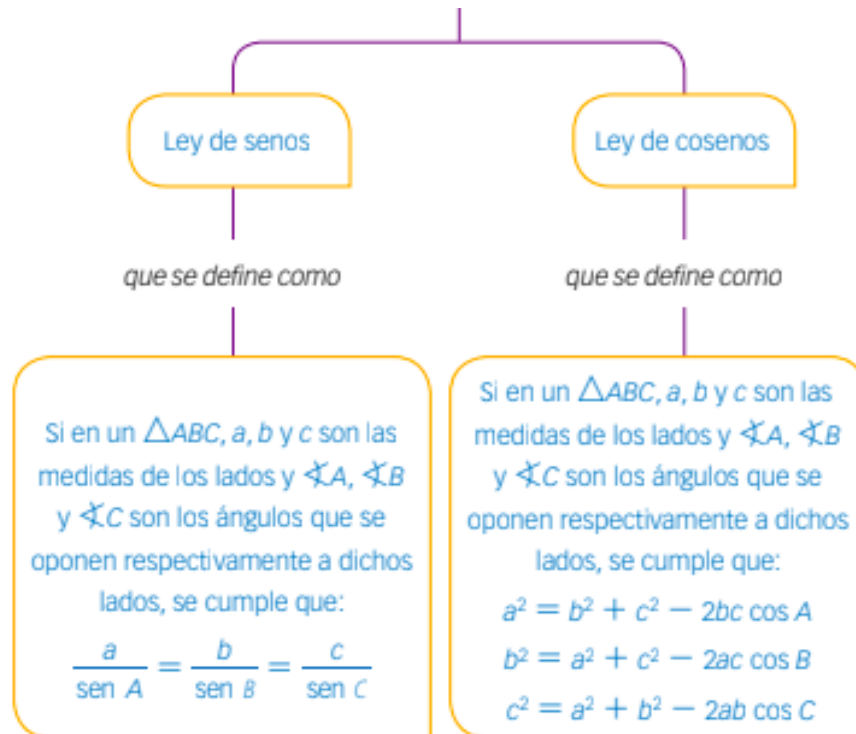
Ley de senos

Ley de cosenos

que se define como

que se define como

Si en un $\triangle ABC$, $a$, $b$ y $c$ son las medidas de los lados y $\measuredangle A$, $\measuredangle B$ y $\measuredangle C$ son los ángulos que se oponen respectivamente a dichos lados, se cumple que:

$\frac{a}{\text{sen } A} = \frac{b}{\text{sen } B} = \frac{c}{\text{sen } C}$

Si en un $\triangle ABC$, $a$, $b$ y $c$ son las medidas de los lados y $\measuredangle A$, $\measuredangle B$ y $\measuredangle C$ son los ángulos que se oponen respectivamente a dichos lados, se cumple que:

$a^2 = b^2 + c^2 - 2bc \cos A$

$b^2 = a^2 + c^2 - 2ac \cos B$

$c^2 = a^2 + b^2 - 2ab \cos C$